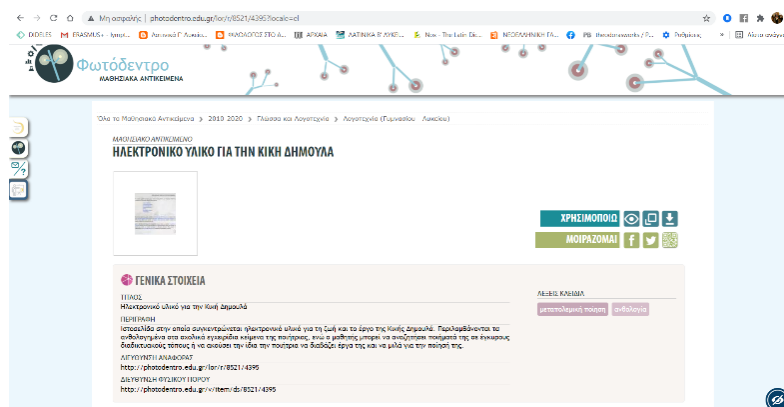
Μη ασφαλής | photodentro.edu.gr/lor/r/8521/4395?locale=el

DIDELES ERASMUS+ - Ιστορι... Λατινικά Γ Λυκείου... ΚΑΤΑΛΟΓΟΣ ΣΤΟ Δ... ΑΡΧΑΙΑ ΛΑΤΙΝΙΚΑ Β ΛΥΚΕ... Nox - The Latin Dic... ΝΕΟΕΛΛΗΝΙΚΗ ΓΛ... theodoromeiotis / P... Ρυθμίσεις Άλλοι σελιδοδείκτες

Φωτόδεντρο
ΜΑΘΗΣΙΑΚΑ ΑΝΤΙΚΕΙΜΕΝΑ

Όλα τα Μαθησιακά Αντικείμενα > 2010-2020 > Γλώσσα και Λογοτεχνία > Λογοτεχνία (Γυμνάσιο - Λύκειο)

ΜΑΘΗΣΙΑΚΟ ΑΝΤΙΚΕΙΜΕΝΟ
ΗΛΕΚΤΡΟΝΙΚΟ ΥΛΙΚΟ ΓΙΑ ΤΗΝ ΚΙΚΗ ΔΗΜΟΥΛΑ

ΧΡΗΣΙΜΟΠΟΙΩ
ΜΟΙΡΑΖΟΜΑΙ

ΓΕΝΙΚΑ ΣΤΟΙΧΕΙΑ

ΤΙΤΛΟΣ
Ηλεκτρονικό υλικό για την Κική Δημουλά

ΠΕΡΙΓΡΑΦΗ
Ιστοσελίδα στην οποία συγκεντρώνεται ηλεκτρονικό υλικό για τη ζωή και το έργο της Κικής Δημουλά. Περιλαμβάνονται τα ανθολογημένα στα σχολικά εγχειρίδια κείμενα της ποιήτριας, ενώ ο μαθητής μπορεί να αναζητήσει ποιήματα της σε έγκυρους διαδικτυακούς τόπους ή να ακούσει την ίδια την ποιήτρια να διαβάζει έργα της και να μιλά για την ποίησή της.

ΛΙΓΟΥΝΤΙ ΑΝΑΦΟΡΑΣ
http://photodentro.edu.gr/lor/r/8521/4395

ΔΙΕΥΘΥΝΣΗ ΦΥΣΙΚΟΥ ΠΟΡΟΥ
http://photodentro.edu.gr/v/item/ds/8521/4395

ΛΕΞΕΙΣ ΚΛΕΙΔΙΑ
μεταπολεμική ποίηση ανθολογία